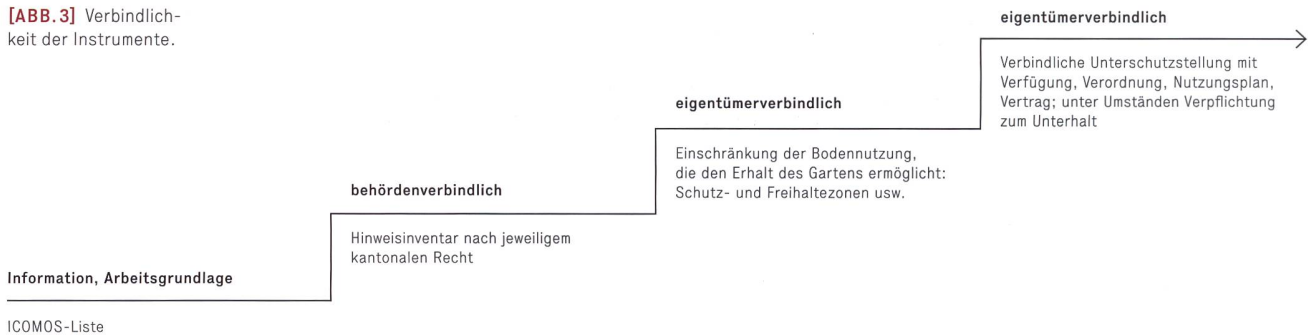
[ABB.3] Verbindlichkeit der Instrumente.

Information, Arbeitsgrundlage

ICOMOS-Liste

behördenverbindlich

Hinweisinventar nach jeweiligem kantonalen Recht

eigentümerverbindlich

Einschränkung der Bodennutzung, die den Erhalt des Gartens ermöglicht: Schutz- und Freihaltezonen usw.

eigentümerverbindlich

Verbindliche Unterschutzstellung mit Verfügung, Verordnung, Nutzungsplan, Vertrag; unter Umständen Verpflichtung zum Unterhalt